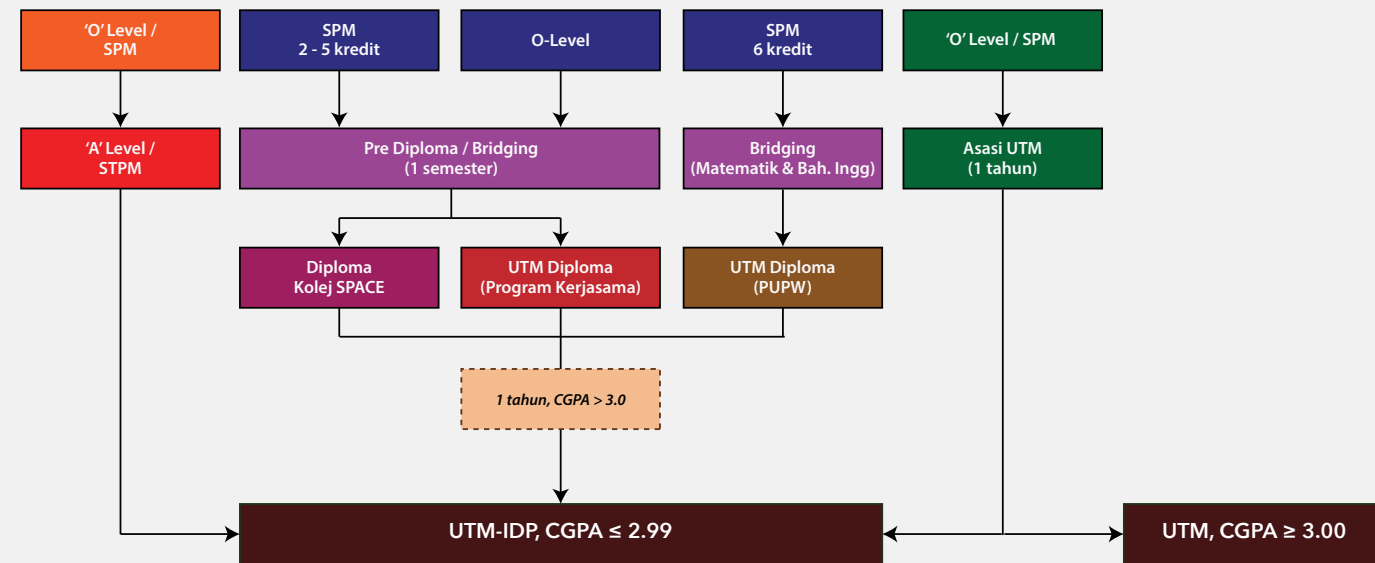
'O' Level / SPM

SPM
2 - 5 kredit

O-Level

SPM
6 kredit

'O' Level / SPM

'A' Level / STPM

Pre Diploma / Bridging
(1 semester)

Bridging
(Matematik & Bah. Ingg)

Asasi UTM
(1 tahun)

Diploma
Kolej SPACE

UTM Diploma
(Program Kerjasama)

UTM Diploma
(PUPW)

1 tahun, CGPA > 3.0

UTM-IDP, CGPA ≤ 2.99

UTM, CGPA ≥ 3.00